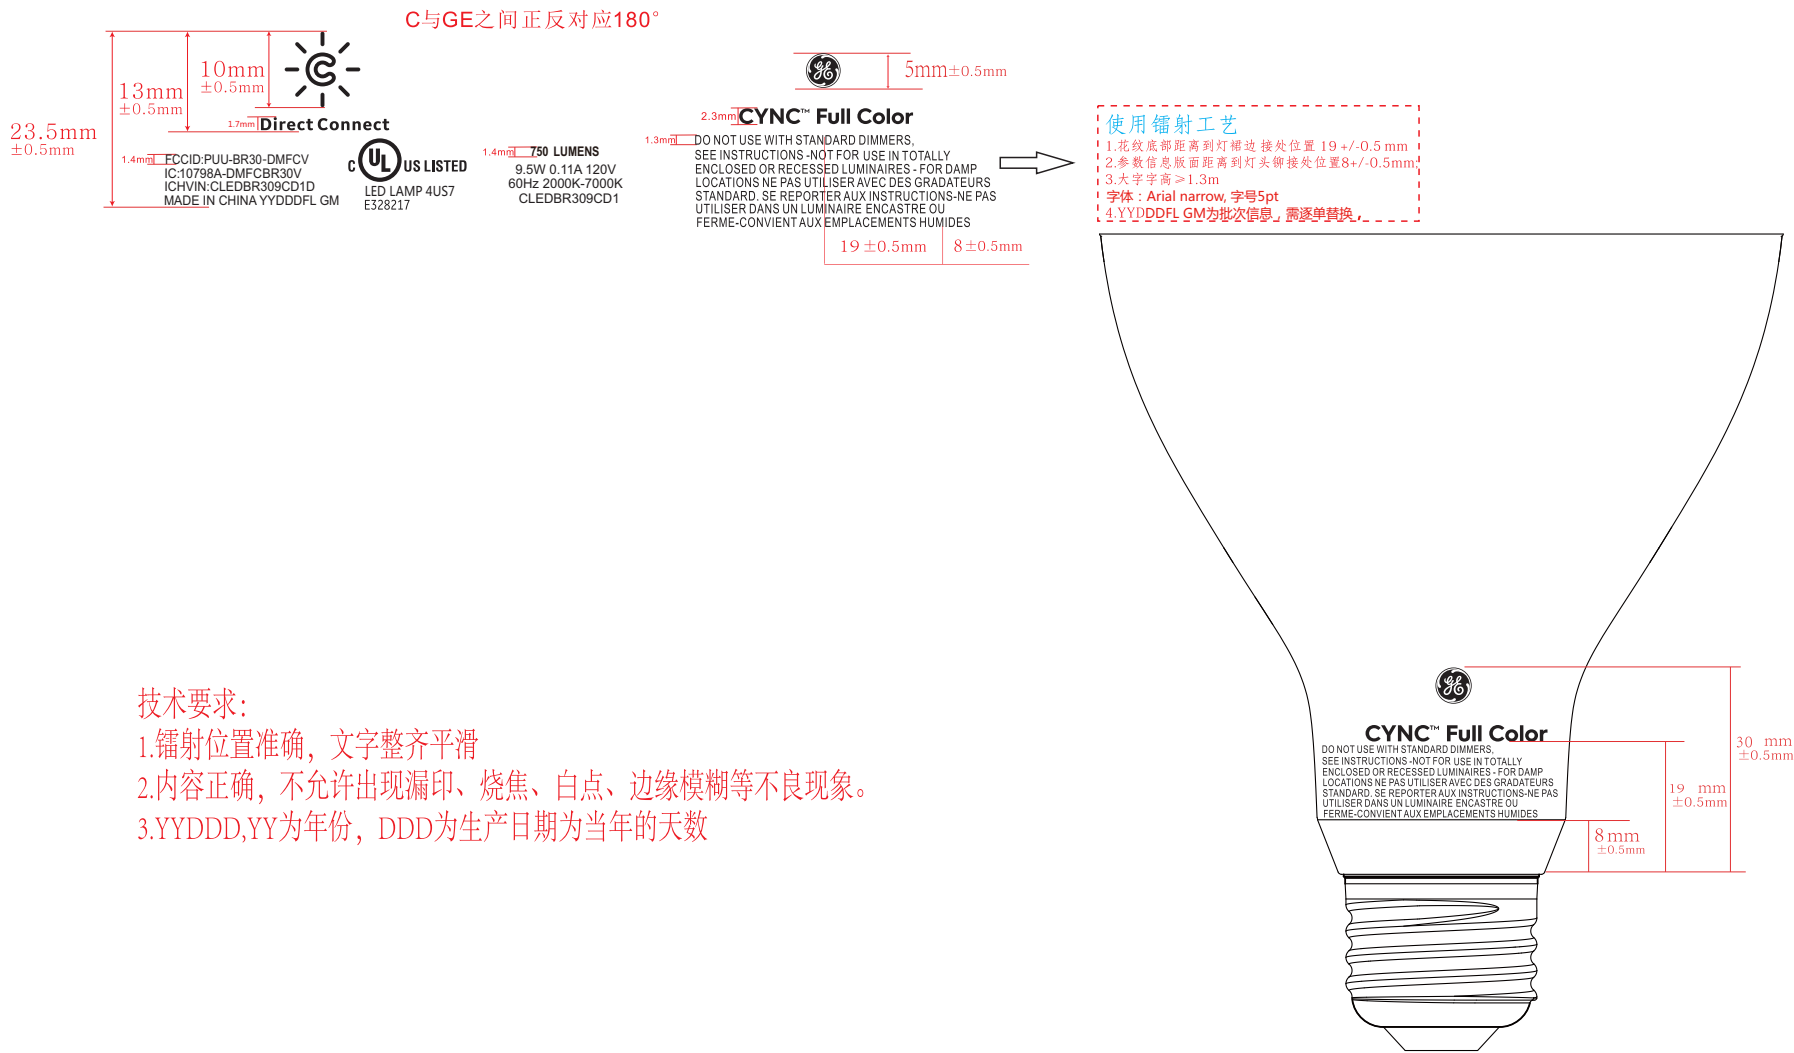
C与GE之间正反对应180°

23.5mm
±0.5mm

13mm
±0.5mm

10mm
±0.5mm

1.7mm Direct Connect

1.4mm FCCID:PUU-BR30-DMFCV
IC:10798A-DMFCBR30V
ICHVIN:CLEDBR309CD1D
MADE IN CHINA YYDDDFL GM

C UL US LISTED
LED LAMP 4US7
E328217

1.4mm 750 LUMENS
9.5W 0.11A 120V
60Hz 2000K-7000K
CLEDBR309CD1

5mm±0.5mm

2.3mm CYNC™ Full Color

1.3mm DO NOT USE WITH STANDARD DIMMERS,
SEE INSTRUCTIONS -NOT FOR USE IN TOTALLY
ENCLOSED OR RECESSED LUMINAIRES - FOR DAMP
LOCATIONS NE PAS UTILISER AVEC DES GRADATEURS
STANDARD. SE REPORTER AUX INSTRUCTIONS-NE PAS
UTILISER DANS UN LUMINAIRE ENCASTRE OU
FERME-CONVIENT AUX EMPLACEMENTS HUMIDES

19 ±0.5mm 8 ±0.5mm

使用镭射工艺
1.花纹底部距离到灯罩边接处位置 19 +/-0.5 mm
2.参数信息版面距离到灯头铆接处位置8+/-0.5mm
3.大字字高≥1.3m
字体：Arial narrow, 字号5pt
4.YYDDDFL GM为批次信息，需逐单替换，

技术要求:
1.镭射位置准确，文字整齐平滑
2.内容正确，不允许出现漏印、烧焦、白点、边缘模糊等不良现象。
3.YYDDD,YY为年份，DDD为生产日期为当年的天数

CYNC™ Full Color
DO NOT USE WITH STANDARD DIMMERS,
SEE INSTRUCTIONS -NOT FOR USE IN TOTALLY
ENCLOSED OR RECESSED LUMINAIRES - FOR DAMP
LOCATIONS NE PAS UTILISER AVEC DES GRADATEURS
STANDARD. SE REPORTER AUX INSTRUCTIONS-NE PAS
UTILISER DANS UN LUMINAIRE ENCASTRE OU
FERME-CONVIENT AUX EMPLACEMENTS HUMIDES

30 mm
±0.5mm

19 mm
±0.5mm

8mm
±0.5mm